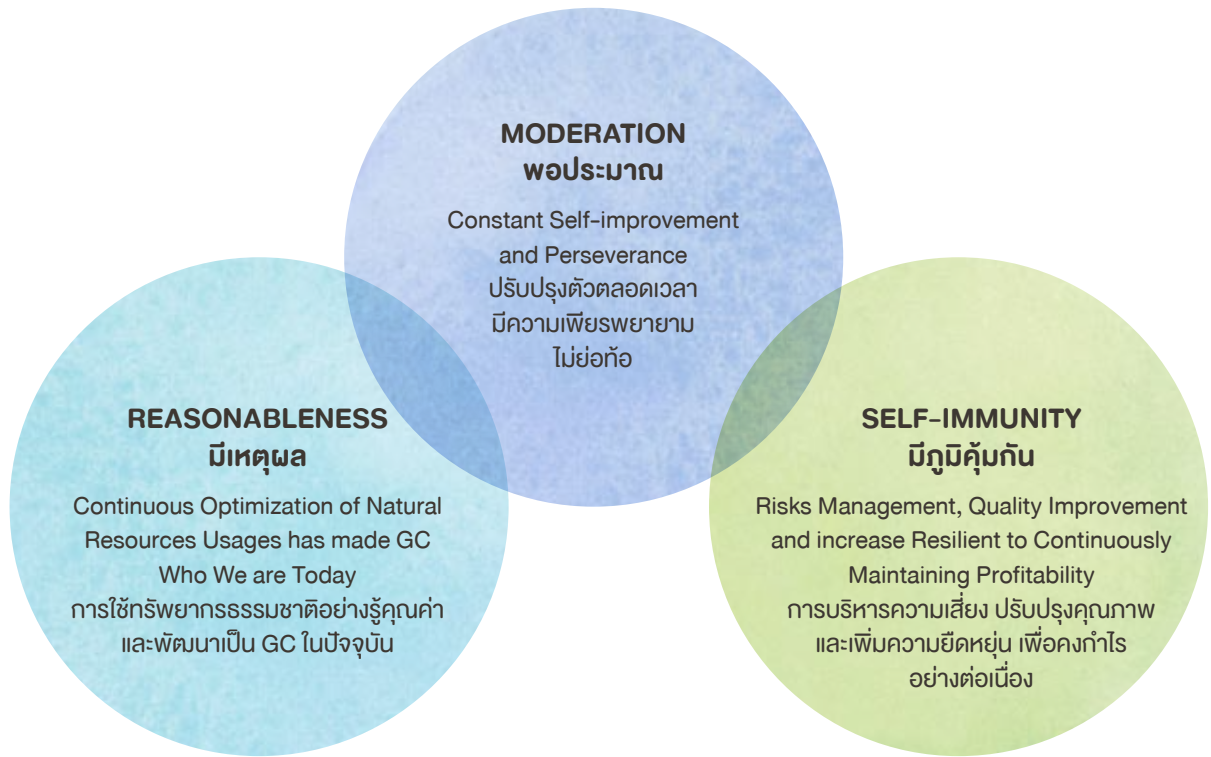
MODERATION
พอประมาณ

Constant Self-improvement and Perseverance
ปรับปรุงตัวตลอดเวลา มีความเพียรพยายาม ไม่ย่อท้อ

REASONABLENESS
มีเหตุผล

Continuous Optimization of Natural Resources Usages has made GC Who We are Today
การใช้ทรัพยากรธรรมชาติอย่างรู้คุณค่า และพัฒนาเป็น GC ในปัจจุบัน

SELF-IMMUNITY
มีภูมิคุ้มกัน

Risks Management, Quality Improvement and increase Resilient to Continuously Maintaining Profitability
การบริหารความเสี่ยง ปรับปรุงคุณภาพ และเพิ่มความยืดหยุ่น เพื่อคงกำไร อย่างต่อเนื่อง